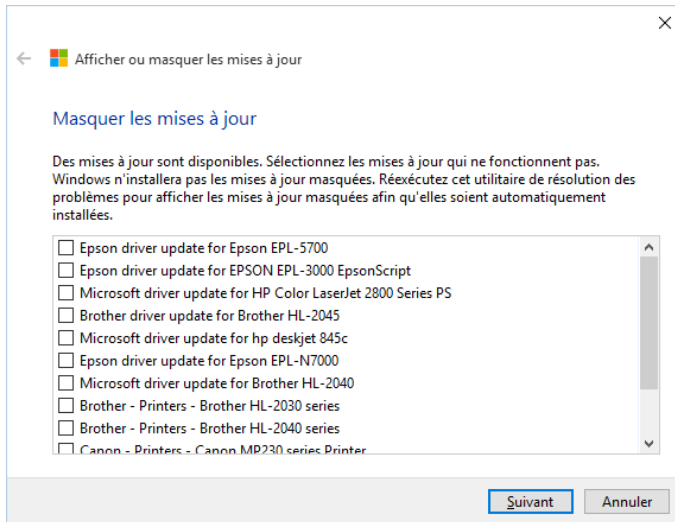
Afficher ou masquer les mises à jour

Masquer les mises à jour

Des mises à jour sont disponibles. Sélectionnez les mises à jour qui ne fonctionnent pas. Windows n'installera pas les mises à jour masquées. Réexécutez cet utilitaire de résolution des problèmes pour afficher les mises à jour masquées afin qu'elles soient automatiquement installées.

Epson driver update for Epson EPL-5700
Epson driver update for EPSON EPL-3000 EpsonScript
Microsoft driver update for HP Color LaserJet 2800 Series PS
Brother driver update for Brother HL-2045
Microsoft driver update for hp deskjet 845c
Epson driver update for Epson EPL-N7000
Microsoft driver update for Brother HL-2040
Brother - Printers - Brother HL-2030 series
Brother - Printers - Brother HL-2040 series
Canon - Printers - Canon MP230 series Printer

Suivant
Annuler